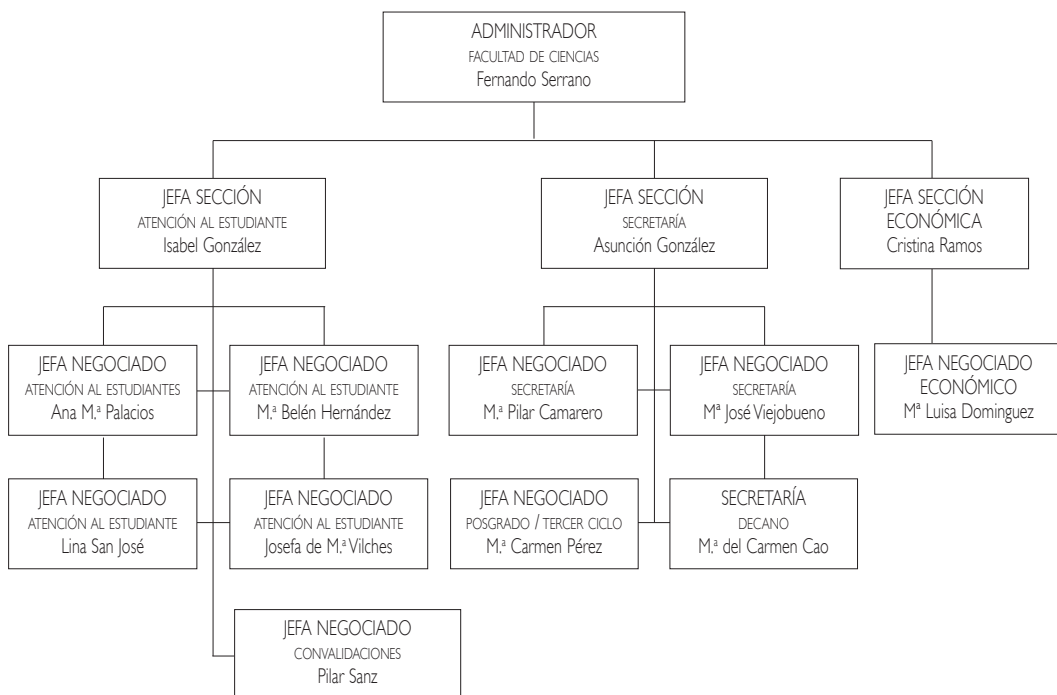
ADMINISTRADOR
FACULTAD DE CIENCIAS
Fernando Serrano

JEFA SECCIÓN
ATENCIÓN AL ESTUDIANTE
Isabel González

JEFA SECCIÓN
SECRETARÍA
Asunción González

JEFA SECCIÓN
ECONÓMICA
Cristina Ramos

JEFA NEGOCIADO
ATENCIÓN AL ESTUDIANTES
Ana M.ª Palacios

JEFA NEGOCIADO
ATENCIÓN AL ESTUDIANTE
M.ª Belén Hernández

JEFA NEGOCIADO
SECRETARÍA
M.ª Pilar Camarero

JEFA NEGOCIADO
SECRETARÍA
Mª José Viejobueno

JEFA NEGOCIADO
ECONÓMICO
Mª Luisa Dominguez

JEFA NEGOCIADO
ATENCIÓN AL ESTUDIANTE
Lina San José

JEFA NEGOCIADO
ATENCIÓN AL ESTUDIANTE
Josefa de M.ª Vilches

JEFA NEGOCIADO
POSGRADO / TERCER CICLO
M.ª Carmen Pérez

SECRETARÍA
DECANO
M.ª del Carmen Cao

JEFA NEGOCIADO
CONVALIDACIONES
Pilar Sanz